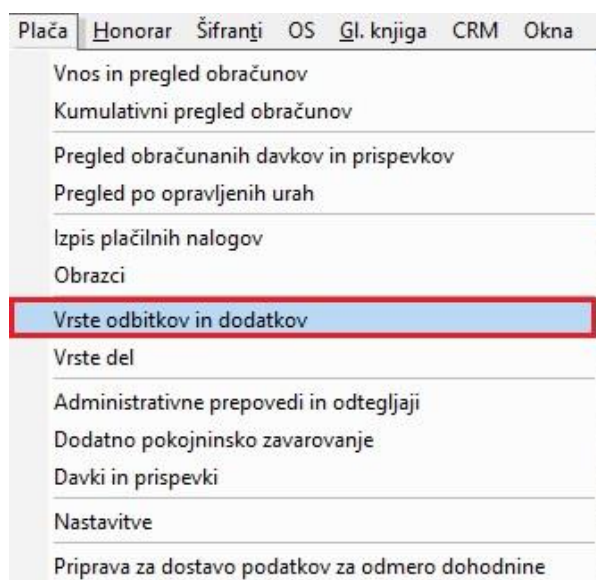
Plača Honorar Šifranti OS Gl. knjiga CRM Okna

Vnos in pregled obračunov
Kumulativni pregled obračunov

Pregled obračunanih davkov in prispevkov
Pregled po opravljenih urah

Izpis plačilnih nalogov
Obrazci

Vrste odbitkov in dodatkov

Vrste del

Administrativne prepovedi in odtegljaji
Dodatno pokojninsko zavarovanje
Davki in prispevki

Nastavitve

Priprava za dostavo podatkov za odmero dohodnine